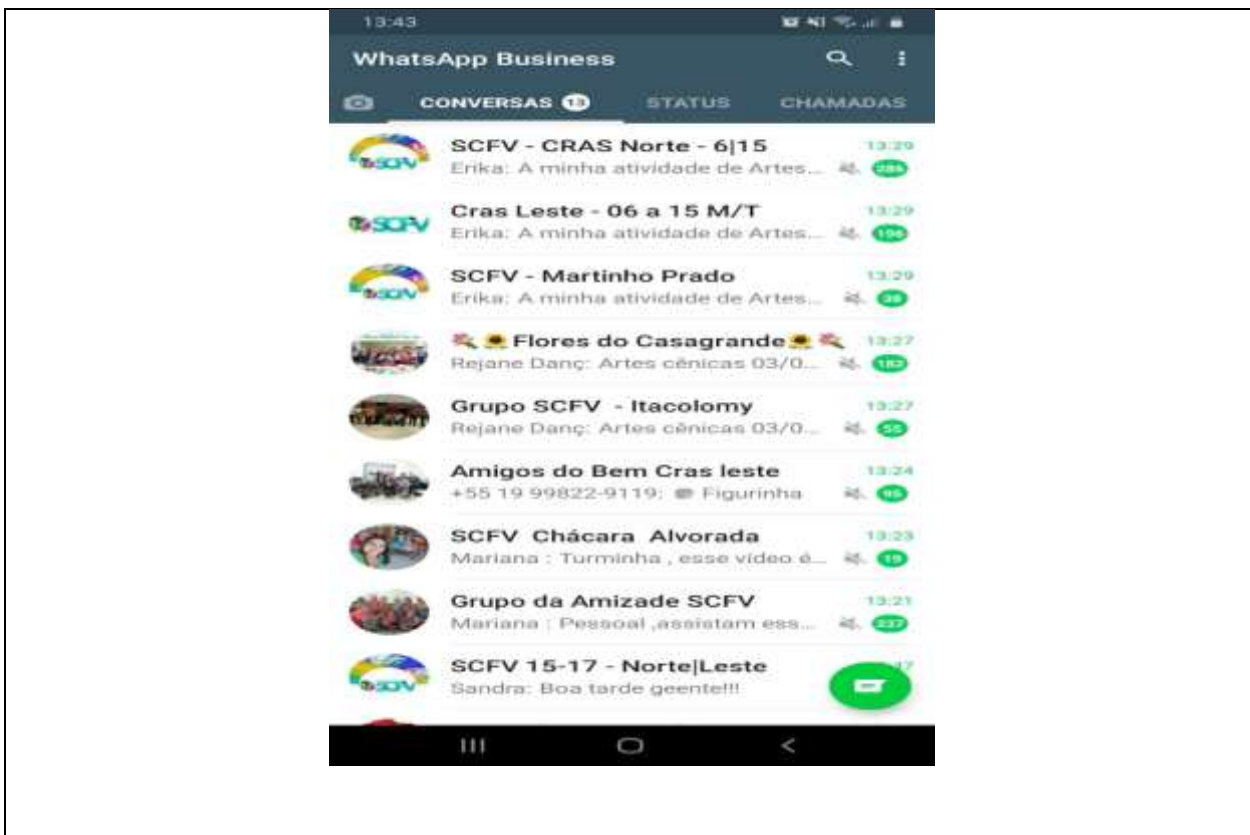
13:43

WhatsApp Business

CONVERSAS 13 STATUS CHAMADAS

SCFV - CRAS Norte - 6|15 13:29
Erika: A minha atividade de Artes... 285

Cras Leste - 06 a 15 M/T 13:29
Erika: A minha atividade de Artes... 196

SCFV - Martinho Prado 13:29
Erika: A minha atividade de Artes... 39

Flores do Casagrande 13:27
Rejane Danç: Artes cênicas 03/0... 182

Grupo SCFV - Itacolomy 13:27
Rejane Danç: Artes cênicas 03/0... 55

Amigos do Bem Cras leste 13:24
+55 19 99822-9119: Figurinha 95

SCFV Chácara Alvorada 13:23
Mariana : Turminha , esse vídeo é... 19

Grupo da Amizade SCFV 13:21
Mariana : Pessoal ,assistam ess... 237

SCFV 15-17 - Norte|Leste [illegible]
Sandra: Boa tarde geente!!!